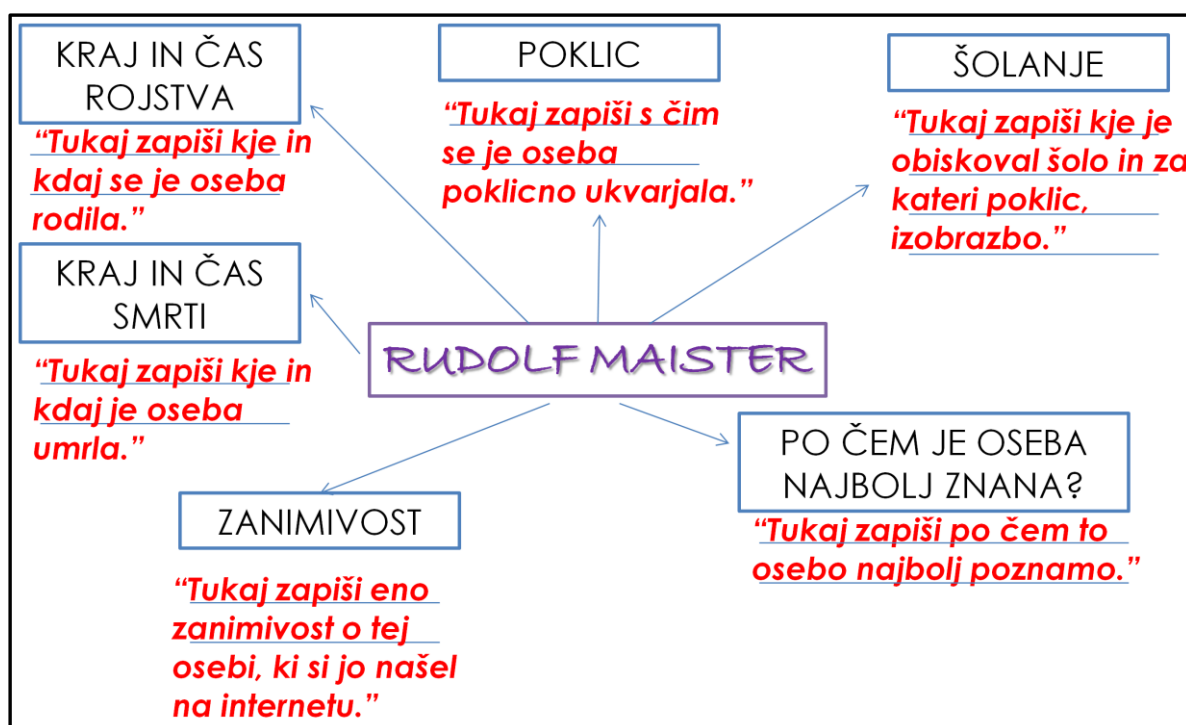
KRAJ IN ČAS ROJSTVA

"Tukaj zapiši kje in kdaj se je oseba rodila."

POKLIC

"Tukaj zapiši s čim se je oseba poklicno ukvarjala."

ŠOLANJE

"Tukaj zapiši kje je obiskoval šolo in za kateri poklic, izobrazbo."

KRAJ IN ČAS SMRTI

"Tukaj zapiši kje in kdaj je oseba umrla."

RUDOLF MAISTER

PO ČEM JE OSEBA NAJBOLJ ZNANA?

"Tukaj zapiši po čem to osebo najbolj poznamo."

ZANIMIVOST

"Tukaj zapiši eno zanimivost o tej osebi, ki si jo našel na internetu."